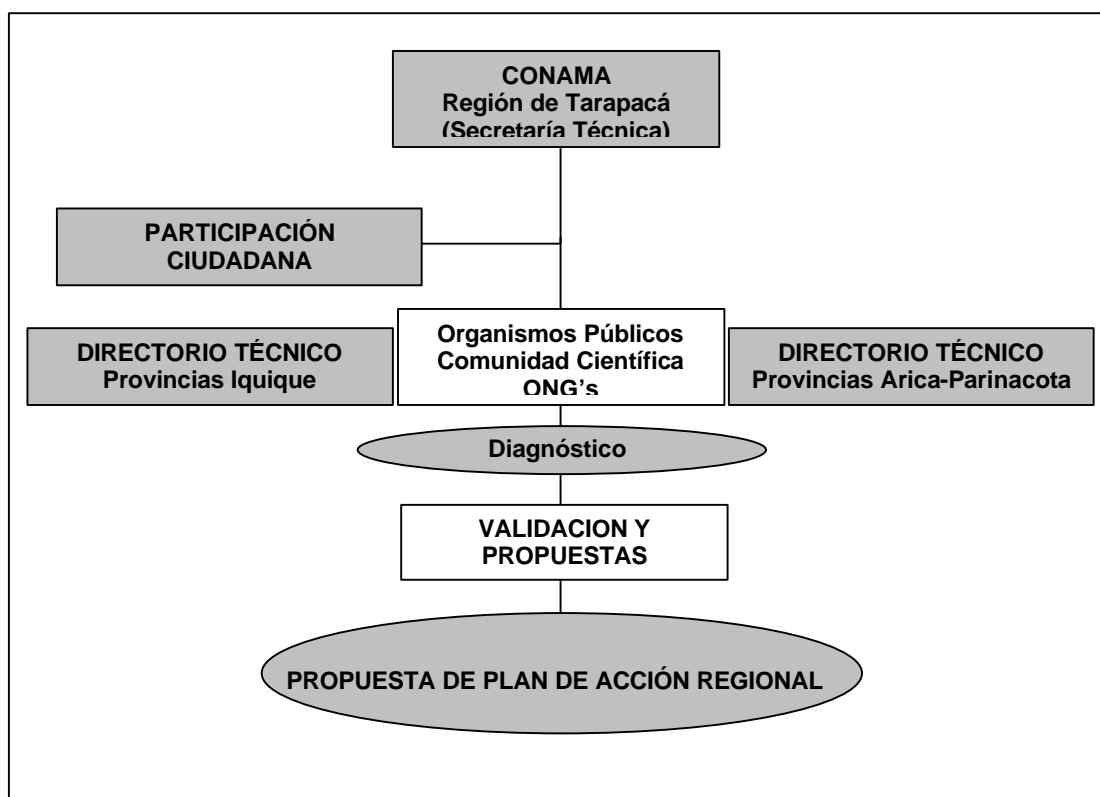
CONAMA
Región de Tarapacá
(Secretaría Técnica)

PARTICIPACIÓN
CIUDADANA

DIRECTORIO TÉCNICO
Provincias Iquique

Organismos Públicos
Comunidad Científica
ONG's

DIRECTORIO TÉCNICO
Provincias Arica-Parinacota

Diagnóstico

VALIDACION Y
PROPUESTAS

PROPUESTA DE PLAN DE ACCIÓN REGIONAL